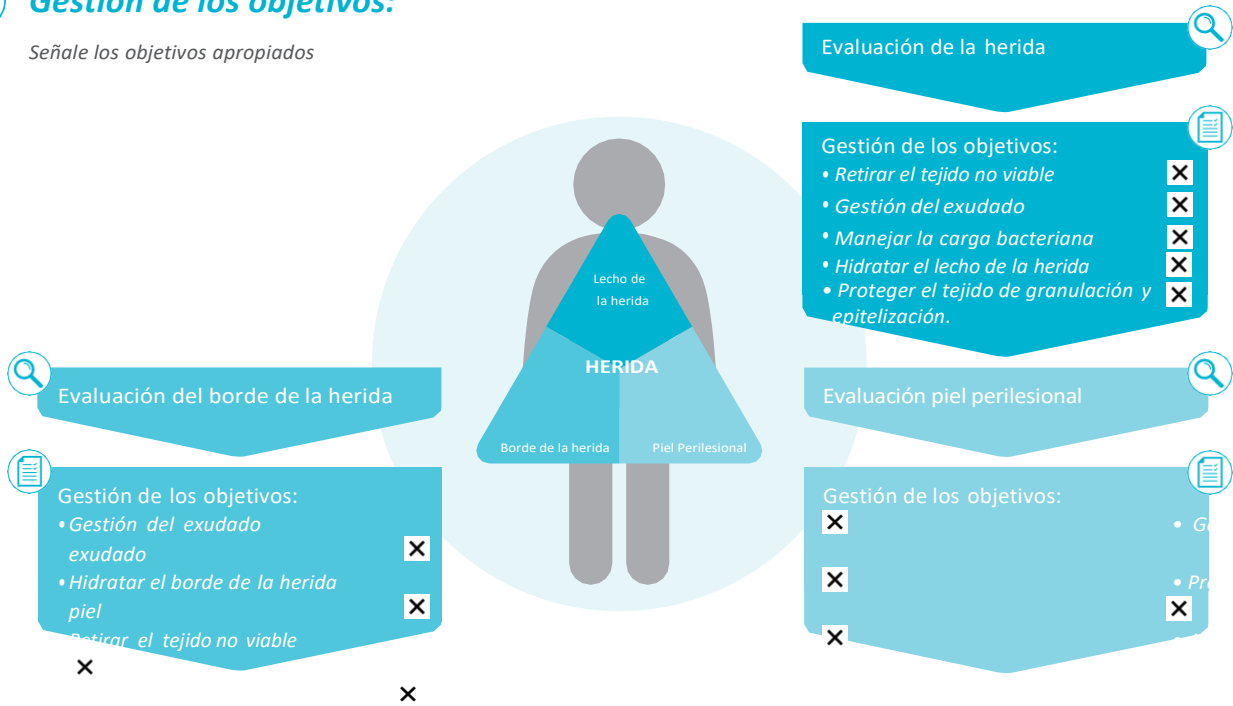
Gestión de los objetivos:

Señale los objetivos apropiados

Evaluación de la herida

Gestión de los objetivos:
• Retirar el tejido no viable
• Gestión del exudado
• Manejar la carga bacteriana
• Hidratar el lecho de la herida
• Proteger el tejido de granulación y epitelización.

Lecho de la herida

HERIDA

Borde de la herida

Piel Perilesional

Evaluación del borde de la herida

Gestión de los objetivos:
• Gestión del exudado exudado
• Hidratar el borde de la herida piel
• Retirar el tejido no viable

Evaluación piel perilesional

Gestión de los objetivos:
• G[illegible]
• Pr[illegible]